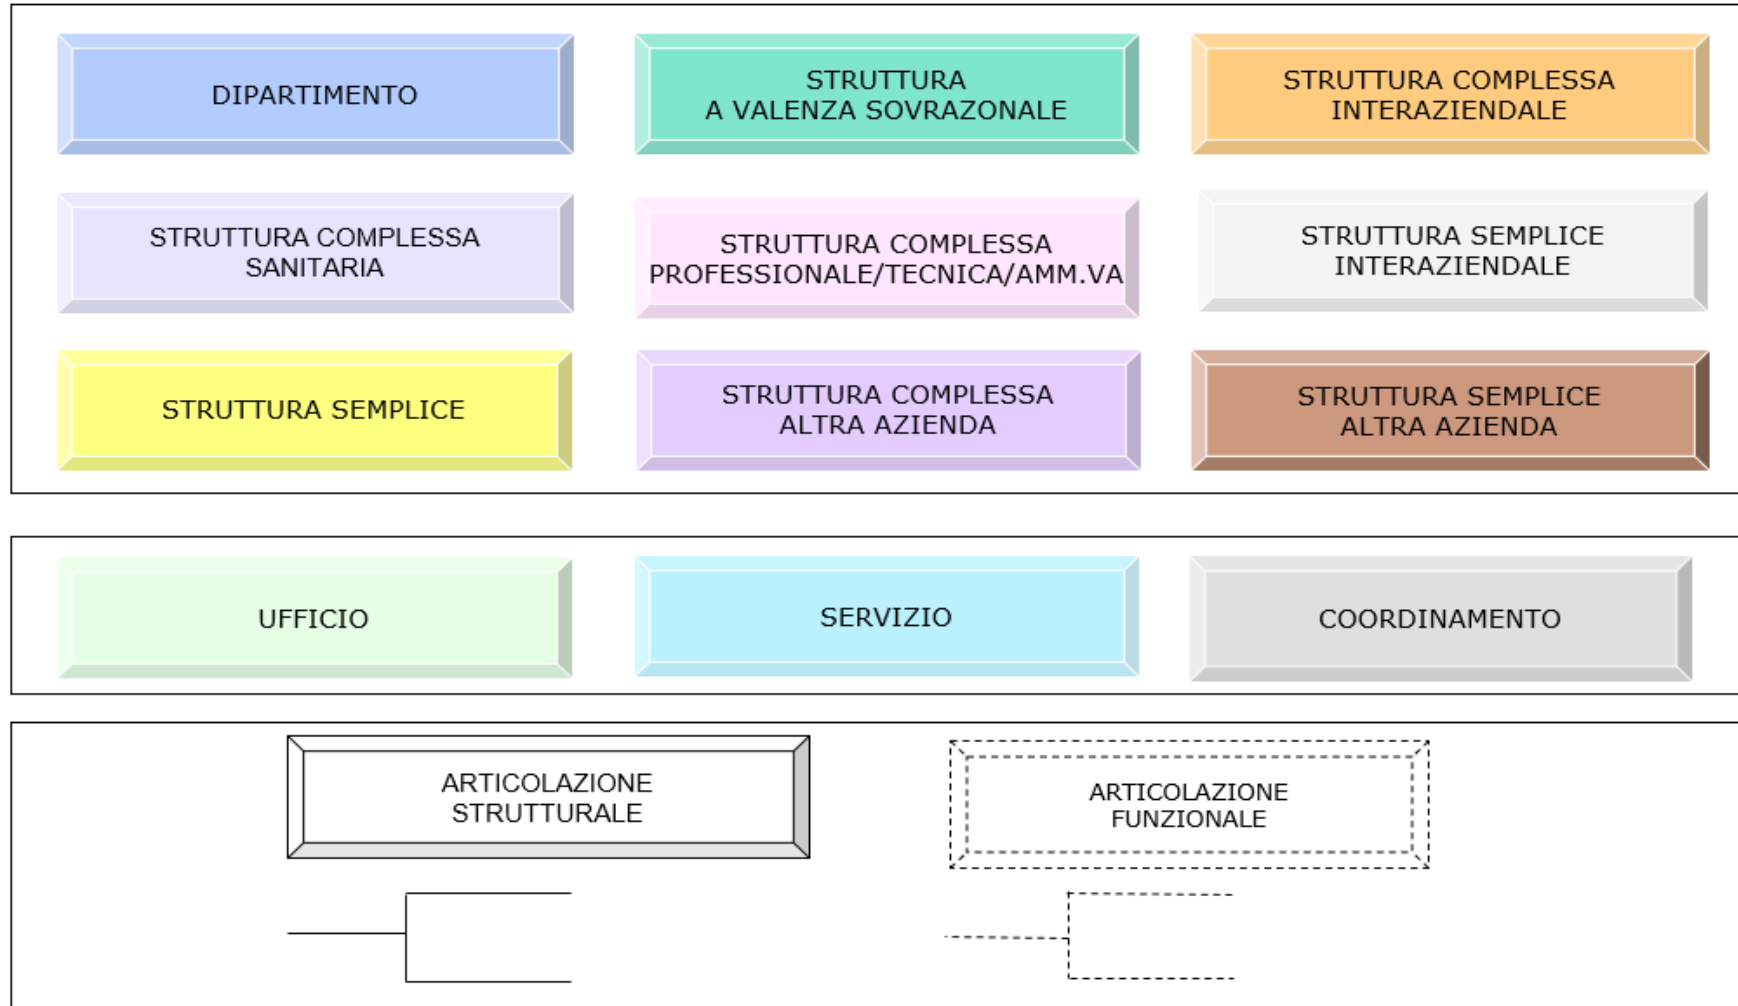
DIPARTIMENTO

STRUTTURA
A VALENZA SOVRAZONALE

STRUTTURA COMPLESSA
INTERAZIENDALE

STRUTTURA COMPLESSA
SANITARIA

STRUTTURA COMPLESSA
PROFESSIONALE/TECNICA/AMM.VA

STRUTTURA SEMPLICE
INTERAZIENDALE

STRUTTURA SEMPLICE

STRUTTURA COMPLESSA
ALTRA AZIENDA

STRUTTURA SEMPLICE
ALTRA AZIENDA

UFFICIO

SERVIZIO

COORDINAMENTO

ARTICOLAZIONE
STRUTTURALE

ARTICOLAZIONE
FUNZIONALE